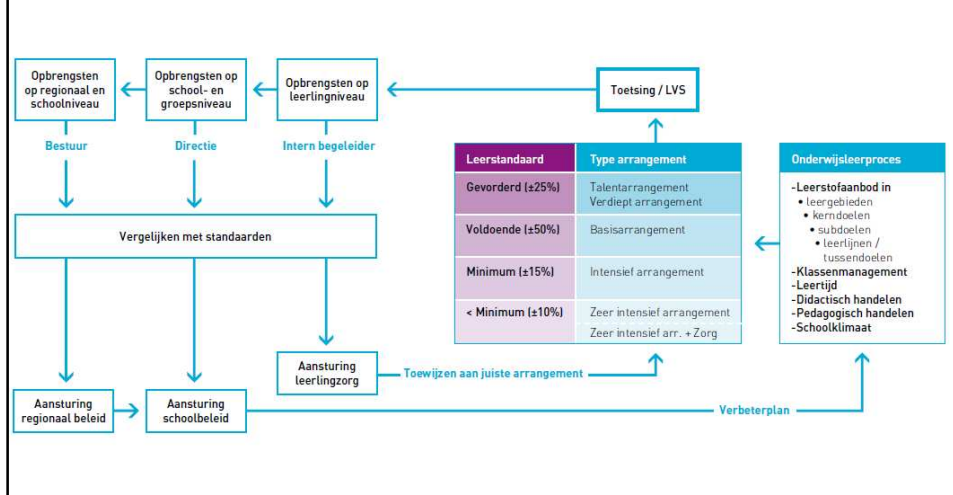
Opbrengsten op regionaal en schoolniveau

Opbrengsten op school- en groepsniveau

Opbrengsten op leerlingniveau

Toetsing / LVS

Bestuur

Directie

Intern begeleider

| Leerstandaard | Type arrangement |
|---|---|
| Gevorderd (±25%) | Talentarrangement Verdiept arrangement |
| Voldoende (±50%) | Basisarrangement |
| Minimum (±15%) | Intensief arrangement |
| < Minimum (±10%) | Zeer intensief arrangement |
| | Zeer intensief arr. + Zorg |

Onderwijsleerproces

-Leerstofaanbod in
• leergebieden
• kerndoelen
• subdoelen
• leerlijnen / tussendoelen
-Klassenmanagement
-Leertijd
-Didactisch handelen
-Pedagogisch handelen
-Schoolklimaat

Vergelijken met standaarden

Aansturing leerlingzorg

Toewijzen aan juiste arrangement

Aansturing regionaal beleid

Aansturing schoolbeleid

Verbeterplan